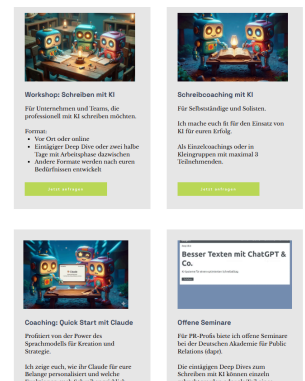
Workshop: Schreiben mit KI

Für Unternehmen und Teams, die professionell mit KI schreiben möchten.

Format:
- Vor Ort oder online
- Einzäger Deep Dive oder zwei halbe Tage mit Arbeitsphase dazwischen
- Andere Formate werden nach euren Bedürfnissen entwickelt

Jetzt anfragen

Schreibcoaching mit KI

Für Selbstständige und Solisten.

Ich mache euch fit für den Einsatz von KI für euren Erfolg.

Als Einzelcoachings oder in Kleingruppen mit maximal 3 Teilnehmenden.

Jetzt anfragen

Coaching: Quick Start mit Claude

Profitiert von der Power des Sprachmodells für Kreation und Strategie.

Ich zeige euch, wie ihr Claude für eure Belange personalisiert und welche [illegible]

Besser Texten mit ChatGPT & Co.

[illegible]

Offene Seminare

Für PR-Profis biete ich offene Seminare bei der Deutschen Akademie für Public Relations (dapr).

Die eintägigen Deep Dives zum Schreiben mit KI können einzeln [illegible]